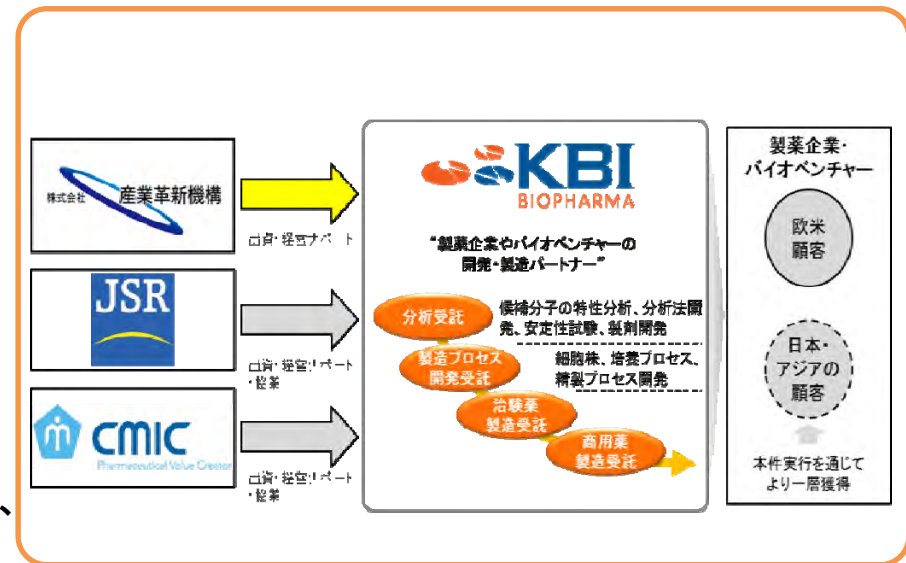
株式会社 産業革新機構

出資・経営サポート

JSR

出資・経営サポート・営業

CMIC
Pharmaceutical Value Creator

出資・経営サポート・営業

KBI BIOPHARMA

"製薬企業やバイオベンチャーの開発・製造パートナー"

分析受託

候補分子の特性分析、分析法開発、安定性試験、製剤開発

製造プロセス開発受託

細胞株、培養プロセス、精製プロセス開発

治験薬製造受託

商用薬製造受託

製薬企業・バイオベンチャー

欧米顧客

日本・アジアの顧客

本件実行を通じてより一層獲得

、